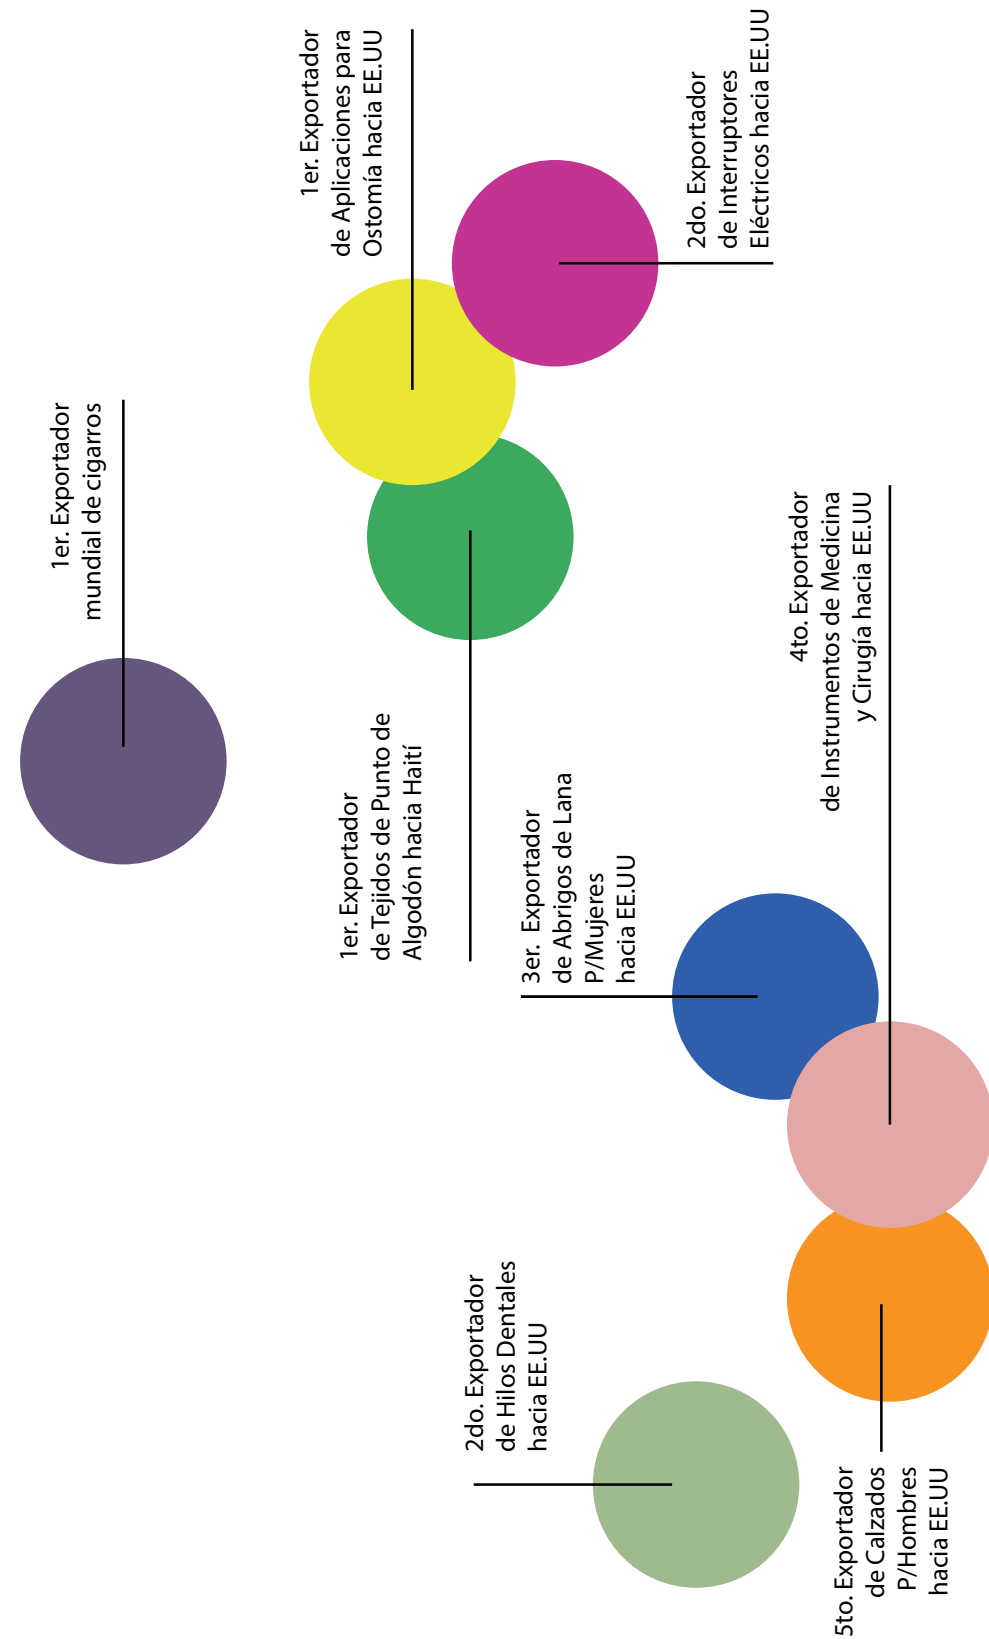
1er. Exportador mundial de cigarros

1er. Exportador de Aplicaciones para Ostomía hacia EE.UU

2do. Exportador de Interruptores Eléctricos hacia EE.UU

1er. Exportador de Tejidos de Punto de Algodón hacia Haití

4to. Exportador de Instrumentos de Medicina y Cirugía hacia EE.UU

3er. Exportador de Abrigos de Lana P/Mujeres hacia EE.UU

2do. Exportador de Hilos Dentales hacia EE.UU

5to. Exportador de Calzados P/Hombres hacia EE.UU